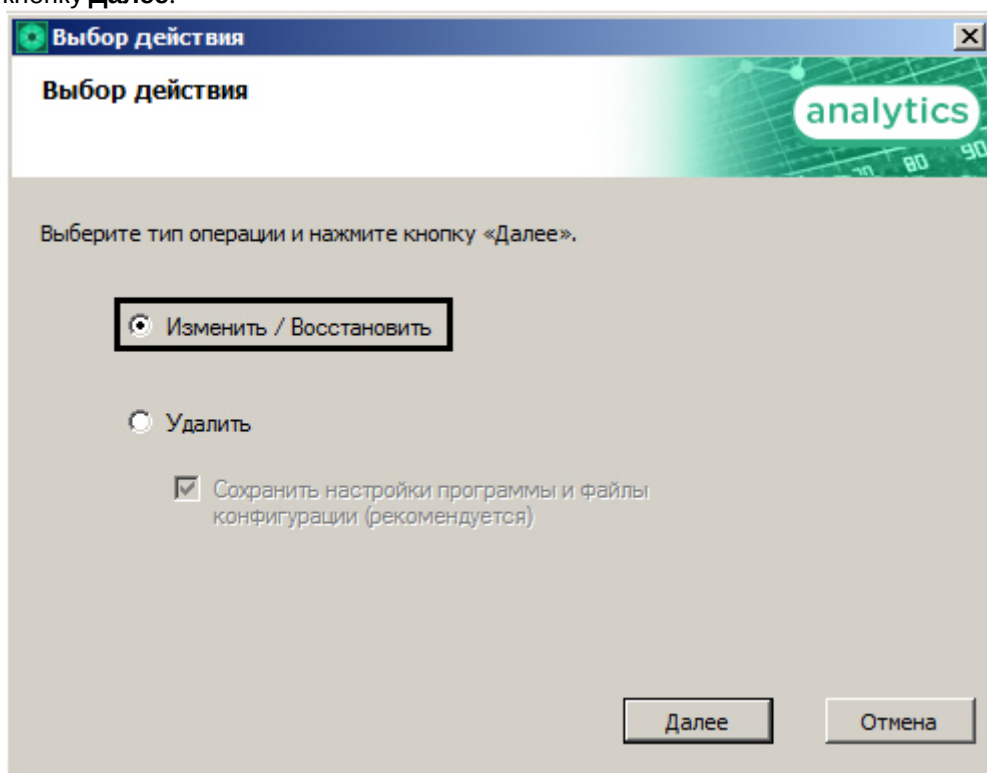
кнопку **Далее**.

Выбор действия

Выбор действия

analytics

80 90

Выберите тип операции и нажмите кнопку «Далее».

Изменить / Восстановить

Удалить

Сохранить настройки программы и файлы конфигурации (рекомендуется)

Далее

Отмена